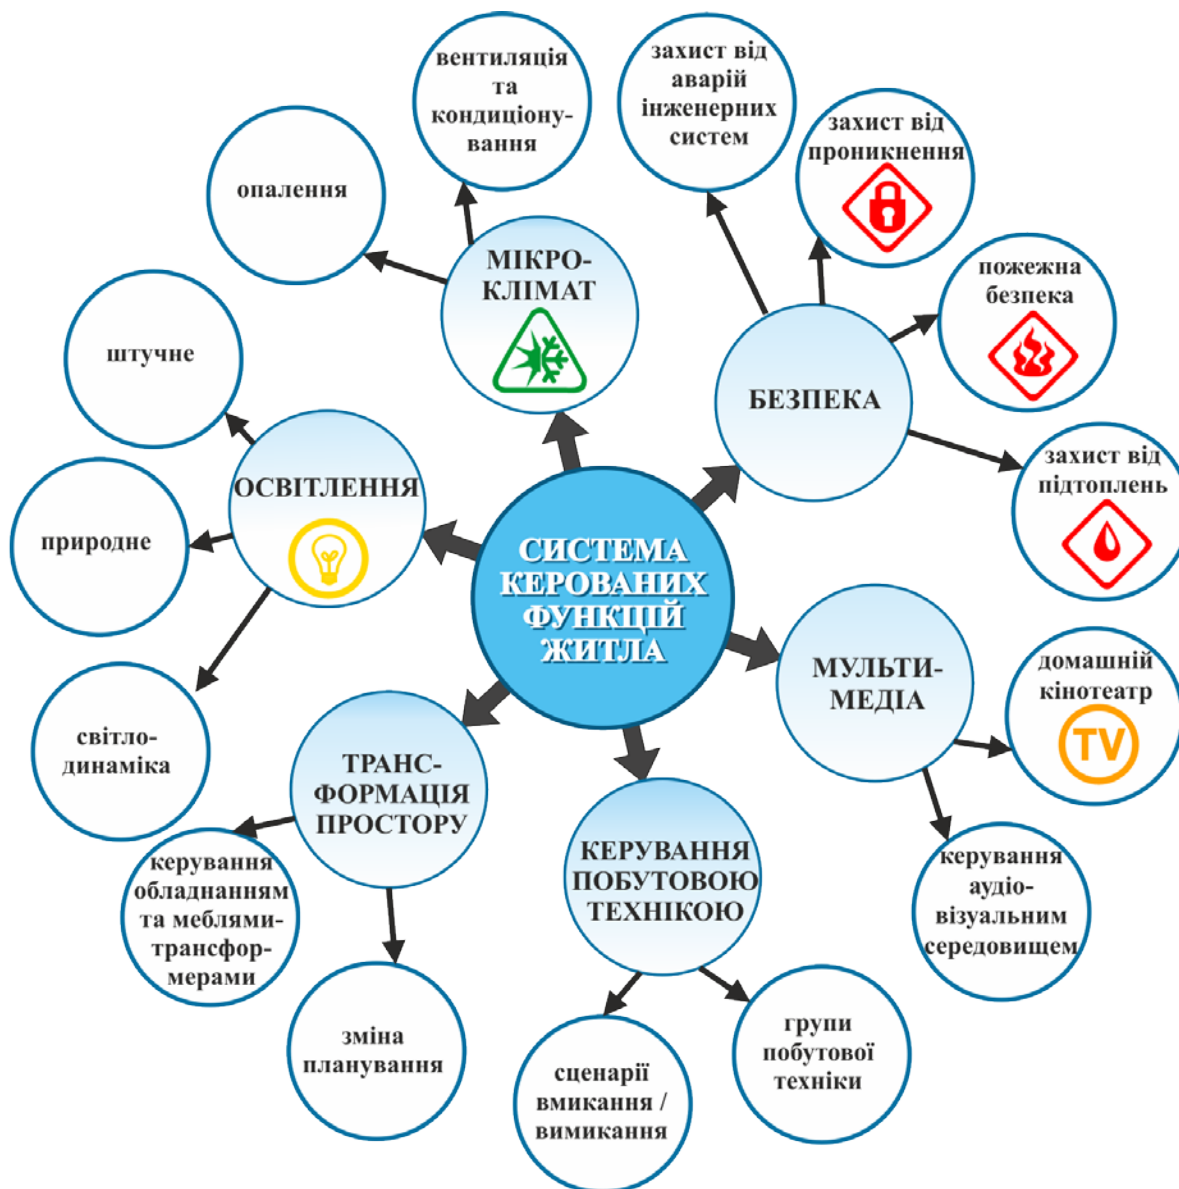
СИСТЕМА КЕРОВАНИХ ФУНКЦІЙ ЖИТЛА

МІКРОКЛІМАТ

вентиляція та кондиціонування

опалення

БЕЗПЕКА

захист від аварій інженерних систем

захист від проникнення

пожежна безпека

захист від підтоплень

ОСВІТЛЕННЯ

штучне

природне

світлодинаміка

МУЛЬТИМЕДІА

домашній кінотеатр

TV

керування аудіовізуальним середовищем

ТРАНСФОРМАЦІЯ ПРОСТОРУ

керування обладнанням та меблями-трансформерами

зміна планування

КЕРУВАННЯ ПОБУТОВОЮ ТЕХНІКОЮ

сценарії вмикання / вимикання

групи побутової техніки